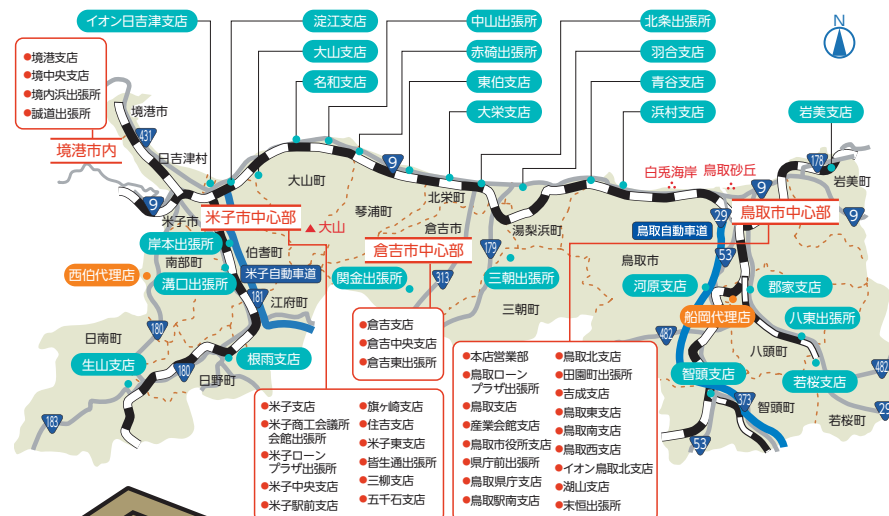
イオン日吉津支店
淀江支店
大山支店
名和支店
中山出張所
赤碕出張所
東伯支店
大栄支店
北条出張所
羽合支店
青谷支店
浜村支店
岩美支店
N

●境港支店
●境中央支店
●境内浜出張所
●誠道出張所

境港市内

境港市
431
日吉津村
9
米子市
米子市中心部
大山町
大山
琴浦町
北栄町
倉吉市
湯梨浜町
白兎海岸
鳥取砂丘
9
岩美町
178
9
29
鳥取市中心部
鳥取自動車道
岸本出張所
南部町
伯耆町
西伯代理店
溝口出張所
米子自動車道
181
江府町
関金出張所
倉吉市中心部
179
313
三朝出張所
三朝町
鳥取市
53
河原支店
郡家支店
船岡代理店
八東出張所
日南町
180
生山支店
根雨支店
180
日野町
183
482
八頭町
智頭支店
若桜支店
373
智頭町
若桜町
53
482
29

●倉吉支店
●倉吉中央支店
●倉吉東出張所

●米子支店
●米子商工会議所会館出張所
●米子ローンプラザ出張所
●米子中央支店
●米子駅前支店
●旗ヶ崎支店
●住吉支店
●米子東支店
●皆生通出張所
●三柳支店
●五千石支店

●本店営業部
●鳥取ローンプラザ出張所
●鳥取支店
●産業会館支店
●鳥取市役所支店
●県庁前出張所
●鳥取県庁支店
●鳥取駅南支店
●鳥取北支店
●田園町出張所
●吉成支店
●鳥取東支店
●鳥取南支店
●鳥取西支店
●イオン鳥取北支店
●湖山支店
●末恒出張所